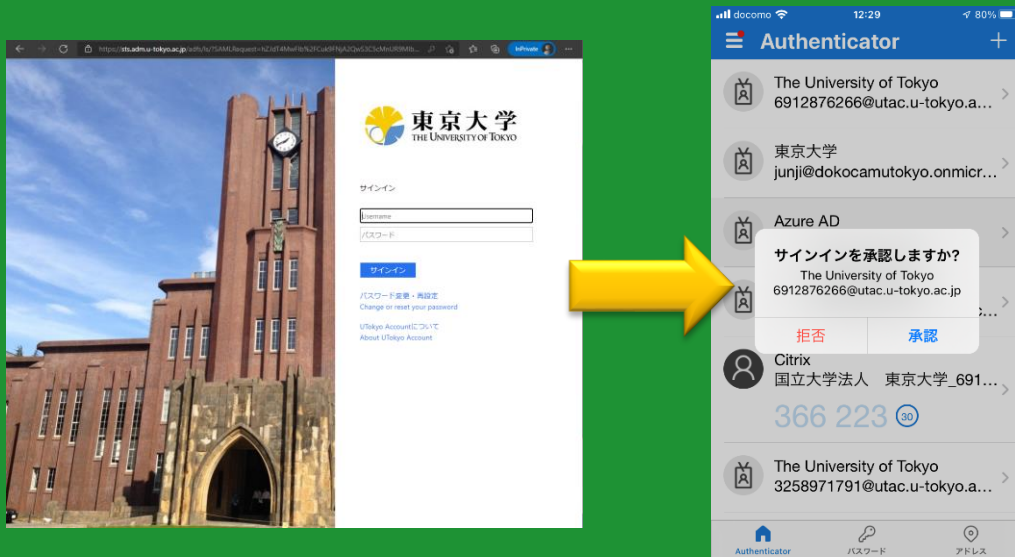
https://sts.adm.u-tokyo.ac.jp/adfs/ls/?SAMLRequest=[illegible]

InPrivate

東京大学
THE UNIVERSITY OF TOKYO

サインイン

Username

パスワード

サインイン

パスワード変更・再設定
Change or reset your password

UTokyo Accountについて
About UTokyo Account

docomo 12:29 80%

Authenticator

The University of Tokyo
6912876266@utac.u-tokyo.a...

東京大学
junji@dokocamutokyo.onmicr...

Azure AD

サインインを承認しますか?
The University of Tokyo
6912876266@utac.u-tokyo.ac.jp

拒否 承認

Citrix
国立大学法人 東京大学_691...
366 223 30

The University of Tokyo
3258971791@utac.u-tokyo.a...

Authenticator パスワード アドレス